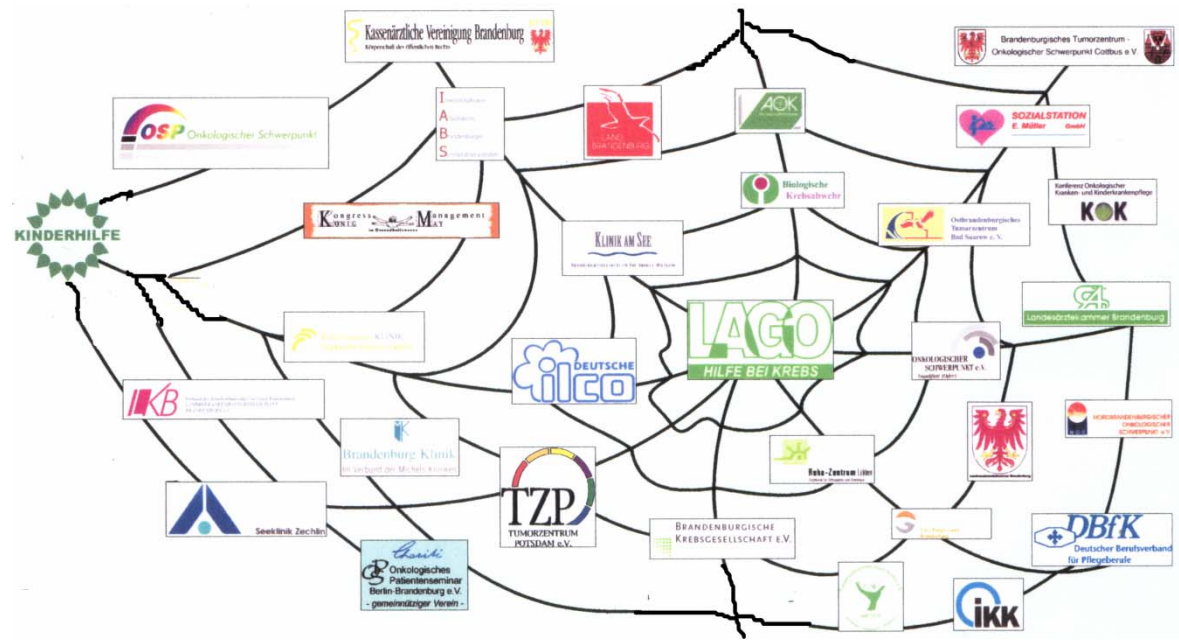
Kassenärztliche Vereinigung Brandenburg
Körperschaft des öffentlichen Rechts

Brandenburgisches Tumorzentrum - Onkologischer Schwerpunkt Cottbus e.V.

OSP Onkologischer Schwerpunkt

I
A
B
S

LAND BRANDENBURG

AOK

SOZIALSTATION E. Müller GmbH

Biologische Krebsabwehr

Konferenz Onkologischer Kranken- und Kinderkrankenpflege
KOK

KINDERHILFE

Kongress Management König May

KLINIK AM SEE

Ostbrandenburgisches Tumorzentrum Bad Saarow e.V.

Landesärztekammer Brandenburg

KLINIK

LAGO
HILFE BEI KREBS

DEUTSCHE ILCO

ONKOLOGISCHER SCHWERPUNKT e.V.

IKB

NORDBRANDENBURGISCHER ONKOLOGISCHER SCHWERPUNKT e.V.

Brandenburg Klinik
Im Verbund der Michels Kliniken

Reha-Zentrum Lübben

TZP
TUMORZENTRUM POTSDAM e.V.

Seeklinik Zechlin

BRANDENBURGISCHE KREBSGESELLSCHAFT e.V.

DBfK
Deutscher Berufsverband für Pflegeberufe

Charité
Onkologisches Patientenseminar Berlin-Brandenburg e.V.
- gemeinnütziger Verein -

IKK